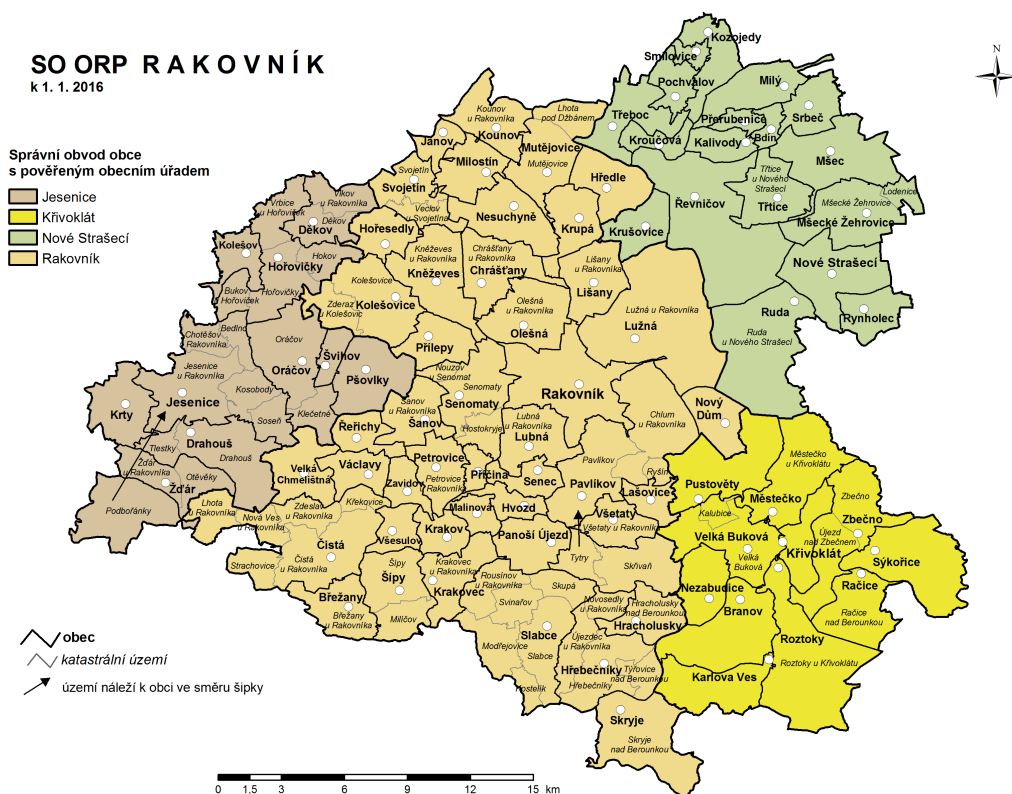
SO ORP RAKOVNÍK
k 1. 1. 2016

Správní obvod obce s pověřeným obecním úřadem
Jesenice
Křivoklát
Nové Strašecí
Rakovník

obec
katastrální území
území náleží k obci ve směru šipky

N

Kozojedy
Smilovice
Pochvalov
Milý
Třeboc
Přerubenice
Srbeč
Kroučová
Bdín
Kalivody
Mšec
Řevničov
Třtice u Nového Strašecí
Třtice
Lodenice
Mšecké Žehrovice
Mšecké Žehrovice
Krušovice
Nové Strašecí
Ruda
Rynholec
Ruda u Nového Strašecí
Kounov u Rakovníka
Kounov
Lhota pod Džbánem
Janov
Milostín
Mutějovice
Mutějovice
Hředle
Svojetín
Svojetín
Nesuchyně
Krupá
Vrbice u Hořoviček
Děkov
Děkov
Vecłov u Svojetína
Hořesedly
Kněževes u Rakovníka
Chrášťany u Rakovníka
Lišany u Rakovníka
Kolešov
Hokov
Hořovičky
Kněževes
Chrášťany
Lišany
Lužná u Rakovníka
Bukov u Hořoviček
Hořovičky
Kolešovice
Zderaz u Kolešovic
Kolešovice
Olešná u Rakovníka
Olešná
Lužná
Bedlno
Chotěšov u Rakovníka
Oráčov
Oráčov
Přílepy
Šlivov
Pšovlky
Nouzov u Senomat
Senomaty
Rakovník
Nový Dům
Jesenice u Rakovníka
Kosobody
Krty
Jesenice
Soseň
Kleěetné
Šanov u Rakovníka
Senomaty
Lubná u Rakovníka
Chlum u Rakovníka
Hostokryje
Řeřichy
Šanov
Lubná
Městečko u Křivoklátu
Tlestky
Drahouš
Drahouš
Pavlíkov
Ryšín
Pustověty
Žďár u Rakovníka
Otěvěky
Velká Chmelištná
Václavy
Petrovice
Petrovice u Rakovníka
Příčina
Senec
Pavlíkov
Lašovice
Městečko
Zbečno
Žďár
Zavidov
Zbečno
Podbořánky
Lhota u Rakovníka
Křekovice
Kalubice
Všetaty
Újezd nad Zbečnem
Nová Ves u Rakovníka
Zdeslav u Rakovníka
Malinová
Hvozd
Všetaty u Rakovníka
Tytry
Velká Buková
Křivoklát
Sýkořice
Čistá
Všesulov
Krakov
Panoší Újezd
Velká Buková
Čistá u Rakovníka
Šípy
Krakovec u Rakovníka
Skřivaň
Nezabudice
Račice
Strachovice
Šípy
Rousínov u Rakovníka
Skupá
Branov
Račice nad Berounkou
Břežany
Krakovec
Novosedly u Rakovníka
Břežany u Rakovníka
Milíčov
Svinařov
Hracholusky nad Berounkou
Roztoky
Slabce
Hracholusky
Modřejovice
Újezdec u Rakovníka
Roztoky u Křivoklátu
Slabce
Hřebečníky
Týřovice nad Berounkou
Kostelík
Hřebečníky
Karlova Ves
Skryje
Skryje nad Berounkou

0 1.5 3 6 9 12 15 km